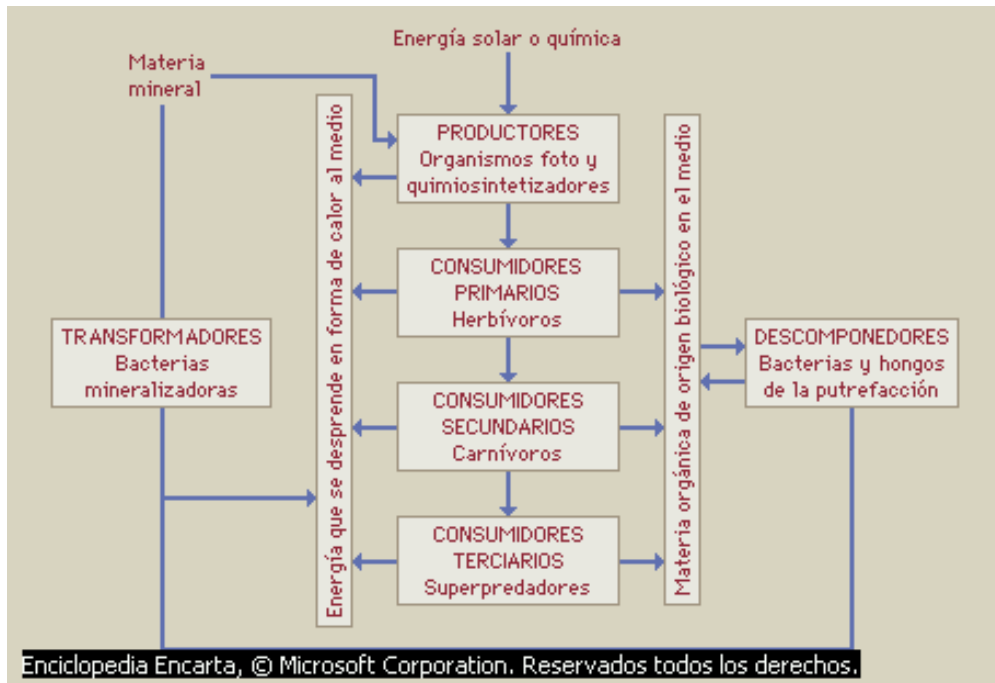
Energía solar o química

Materia mineral

PRODUCTORES
Organismos foto y quimiosintetizadores

Energía que se desprende en forma de calor al medio

Materia orgánica de origen biológico en el medio

CONSUMIDORES
PRIMARIOS
Herbívoros

TRANSFORMADORES
Bacterias mineralizadoras

DESCOMPONEDORES
Bacterias y hongos de la putrefacción

CONSUMIDORES
SECUNDARIOS
Carnívoros

CONSUMIDORES
TERCIARIOS
Superpredadores

Enciclopedia Encarta, © Microsoft Corporation. Reservados todos los derechos.